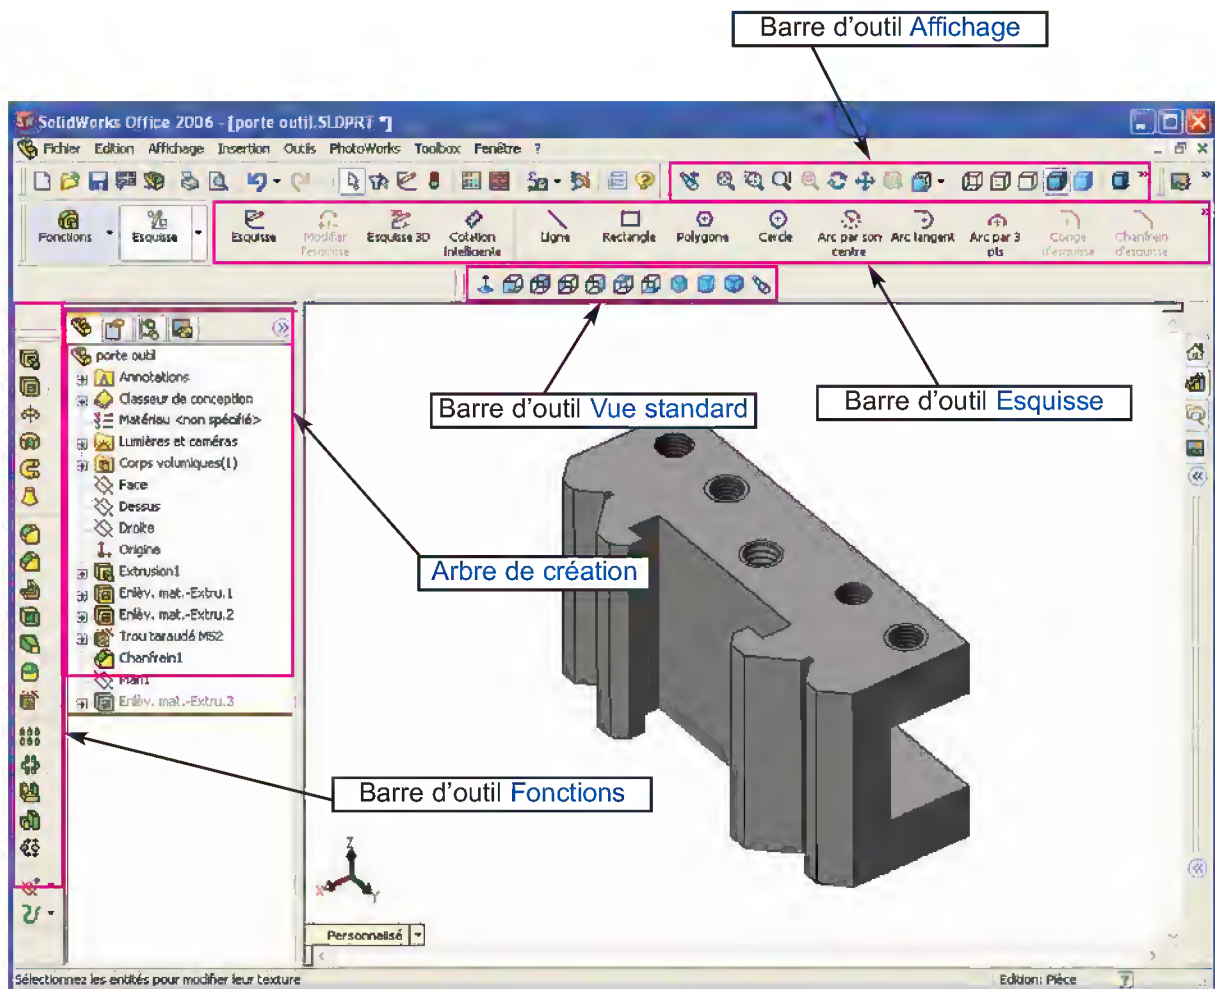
Barre d'outil Affichage

SolidWorks Office 2006 - [porte outil.SLDPRT *]

Fichier Edition Affichage Insertion Outils PhotoWorks Toolbox Fenêtre ?

Fonctions Esquisse

Esquisse Modifier l'esquisse Esquisse 3D Cotation intelligente Ligne Rectangle Polygone Cercle Arc par son centre Arc tangent Arc par 3 pts Congé d'esquisse Chanfrein d'esquisse

porte outil
Annotations
Classeur de conception
Matériau <non spécifié>
Lumières et caméras
Corps volumiques(1)
Face
Dessus
Droite
Origine
Extrusion1
Enlèv. mat.-Extru.1
Enlèv. mat.-Extru.2
Trou taraudé M52
Chanfrein1
Plan1
Enlèv. mat.-Extru.3

Barre d'outil Vue standard

Barre d'outil Esquisse

Arbre de création

Barre d'outil Fonctions

Personnalisé

Sélectionnez les entités pour modifier leur texture

Edition: Pièce